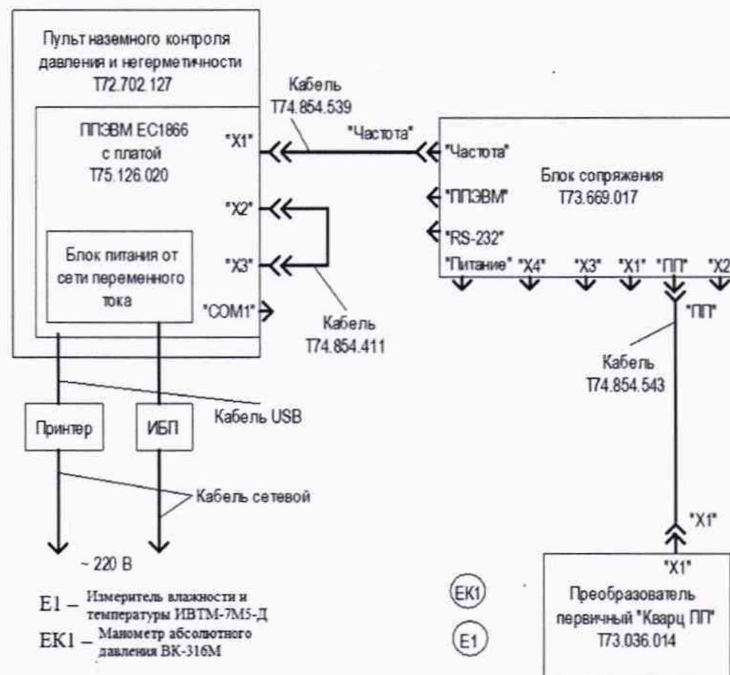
Пульт наземного контроля давления и негерметичности Т72.702.127

ППЭВМ ЕС1866 с платой Т75.126.020

"Х1"

"Х2"

"Х3"

"COM1"

Блок питания от сети переменного тока

Кабель Т74.854.539

"Частота"

"Частота"

"ППЭВМ"

"RS-232"

Блок сопряжения Т73.669.017

"Питание" "Х4" "Х3" "Х1" "ПП" "Х2

"ПП"

Кабель Т74.854.411

Кабель Т74.854.543

Принтер

ИБП

Кабель USB

Кабель сетевой

~ 220 В

"Х1"

"Х1"

Преобразователь первичный "Кварц ПП" Т73.036.014

Е1 – Измеритель влажности и температуры ИВТМ-7М5-Д

ЕК1 – Манометр абсолютного давления ВК-316М

ЕК1

Е1